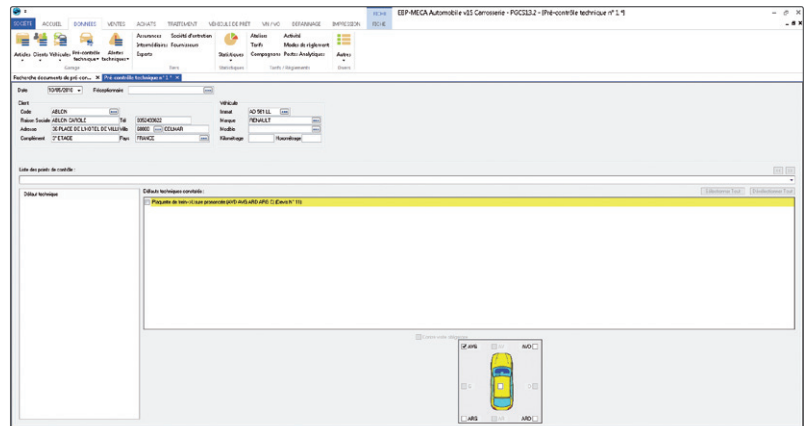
SOCIETE ACCUEIL DONNEES VENTES ACHATS TRAITEMENT VEHICULE DE PRET VN / VO DEPANNAGE IMPRESSION

FICHE FICHE

EBP-MECA Automobile v15 Carrosserie - PGC513.2 - [Pré-contrôle technique n° 1 *]

Articles Clients Véhicules Pré-contrôle technique Ateliers techniques

Garage

Assurances Société d'entretien Intermédiaires Fournisseurs Experts

Tiers

Statistiques

Statistiques

Ateliers Activité Tarifs Modes de règlement Compagnons Postes Analytiques

Tarifs / Règlements

Autres

Divers

Recherche documents de pré-con... Pré-contrôle technique n° 1 *

Date 10/06/2016 Réceptionnaire

Client

Code ABLON

Raison Sociale ABLON CAROLE Tél 0952433622

Adresse 36 PLACE DE L'HOTEL DE VILLE Ville 68000 COLMAR

Complément 3° ETAGE Pays FRANCE

Véhicule

Immat AO 501 LL

Marque RENAULT

Modèle

Kilométrage Hourométrage

Liste des points de contrôle :

Défaut technique

Défauts techniques constatés :

Sélectionner Tout Désélectionner Tout

Plaquette de frein (Usure prononcée AVG AVD ARD ARG ) (Devis N° 11)

Centrer toute sélection

AVG AV AVD

G D

ARG AR ARD